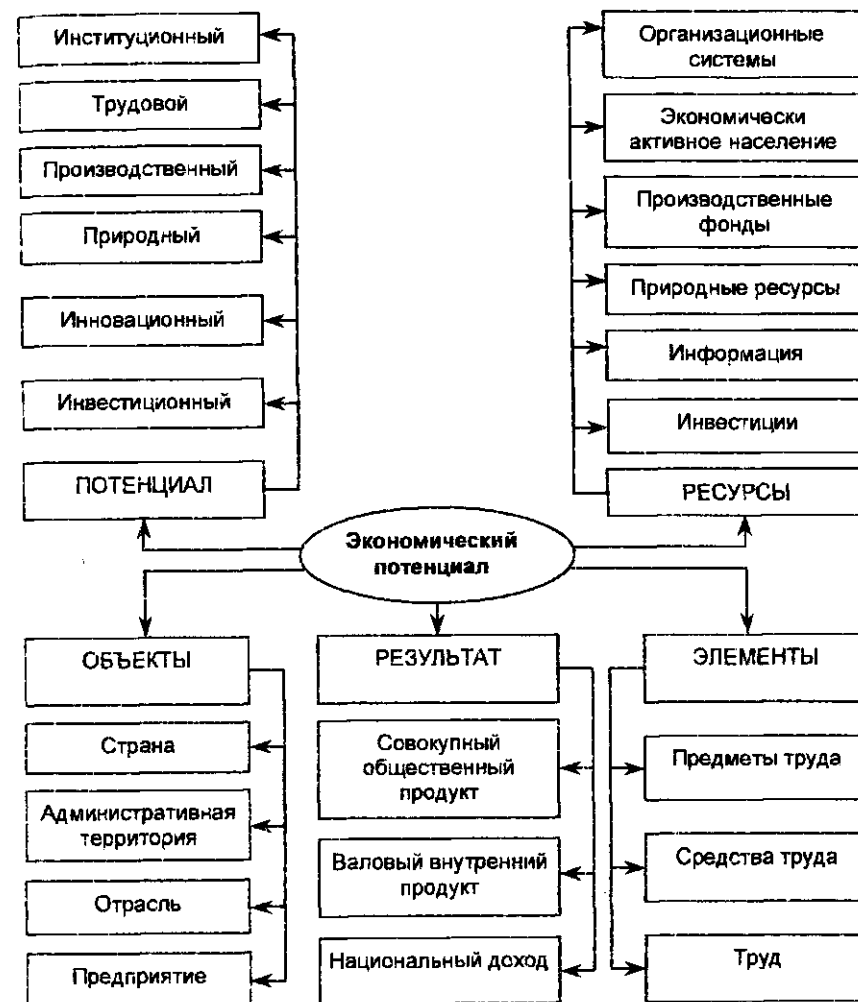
Институционный

Трудовой

Производственный

Природный

Инновационный

Инвестиционный

ПОТЕНЦИАЛ

Организационные системы

Экономически активное население

Производственные фонды

Природные ресурсы

Информация

Инвестиции

РЕСУРСЫ

Экономический потенциал

ОБЪЕКТЫ

Страна

Административная территория

Отрасль

Предприятие

РЕЗУЛЬТАТ

Совокупный общественный продукт

Валовый внутренний продукт

Национальный доход

ЭЛЕМЕНТЫ

Предметы труда

Средства труда

Труд